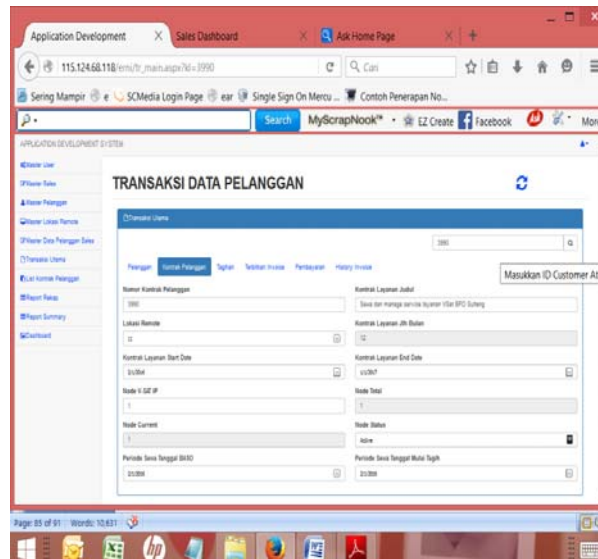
Application Development
Sales Dashboard
Ask Home Page
115.124.68.118/erm/tr_main.aspx?id=3990
Cari
Sering Mampir
SCMedia Login Page
Single Sign On Mercu ...
Contoh Penerapan No...
Search
MyScrapNook™
EZ Create
Facebook
More
APPLICATION DEVELOPMENT SYSTEM
Master User
Master Roles
Master Pelanggan
Master Lokasi Remote
Master Data Pelanggan Sales
Transaksi Utama
List Kontrak Pelanggan
Report Rekap
Report Summary
Dashboard
TRANSAKSI DATA PELANGGAN
Transaksi Utama
3990
Masukkan ID Customer At
Pelanggan
Kontrak Pelanggan
Tagihan
Terbitkan Invoice
Pembayaran
History Invoice
Nomor Kontrak Pelanggan
3990
Kontrak Layanan Judul
Sewa dan manage service layanan VSat BPD Sulteng
Lokasi Remote
12
Kontrak Layanan Jlh Bulan
12
Kontrak Layanan Start Date
3/1/2016
Kontrak Layanan End Date
1/1/2017
Node V-SAT IP
1
Node Total
1
Node Current
1
Node Status
Active
Periode Sewa Tanggal BASO
2/1/2016
Periode Sewa Tanggal Mulai Tagih
3/1/2016
Page: 85 of 91
Words: 10,631